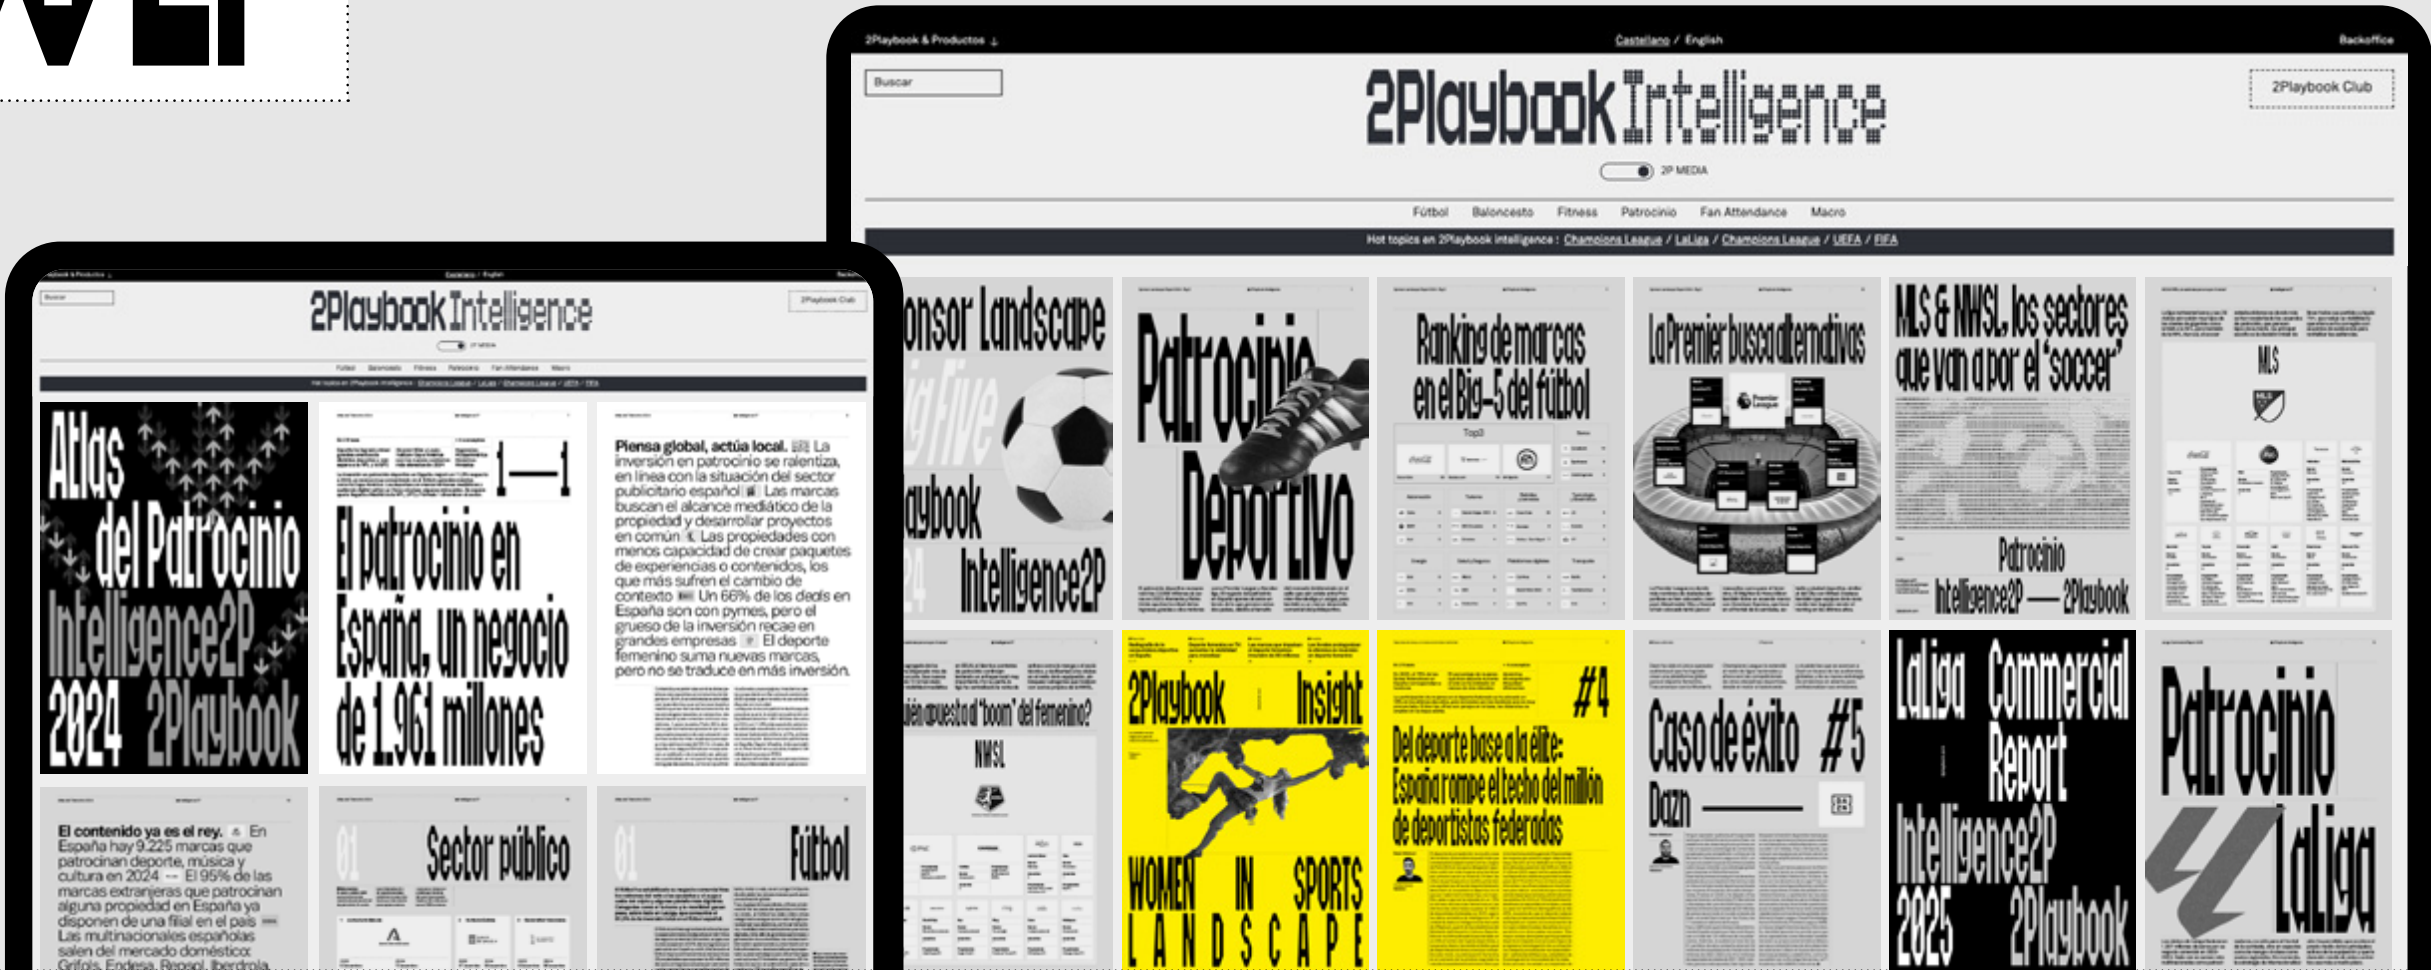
2Playbook & Productos ↓ Castellano / English Backoffice

Buscar

2Playbook Intelligence

2Playbook Club

2P MEDIA

Fútbol Baloncesto Fitness Patrocinio Fan Attendance Macro

Hot topics en 2Playbook intelligence : Champions League / LaLiga / Champions League / UEFA / FIFA

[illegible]onsor Landscape Big Five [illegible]aybook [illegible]4 Intelligence2P

Patrocinio Deportivo

Ranking de marcas en el Big-5 del fútbol

Top3

LaPremier busca alternativas

MLS & NWSL, los sectores que van a por el 'soccer'

Patrocinio Intelligence2P — 2Playbook

MLS

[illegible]ién apuesta el 'boom' del femenino?

NWSL

2Playbook Insight WOMEN IN SPORTS LANDSCAPE

#4 Del deporte base a la élite: España rompe el techo del millón de deportistas federados

Caso de éxito #5 Dazn

LaLiga Commercial Report Intelligence2P 2025 2Playbook

Patrocinio LaLiga

2Playbook Intelligence

Buscar

2Playbook Club

Atlas del Patrocinio Intelligence2P 2024 2Playbook

1—1

El patrocinio en España, un negocio de 1.961 millones

Piensa global, actúa local. La inversión en patrocinio se ralentiza, en línea con la situación del sector publicitario español. Las marcas buscan el alcance mediático de la propiedad y desarrollar proyectos en común. Las propiedades con menos capacidad de crear paquetes de experiencias o contenidos, los que más sufren el cambio de contexto. Un 66% de los deals en España son con pymes, pero el grueso de la inversión recae en grandes empresas. El deporte femenino suma nuevas marcas, pero no se traduce en más inversión.

El contenido ya es el rey. En España hay 9.225 marcas que patrocinan deporte, música y cultura en 2024. El 95% de las marcas extranjeras que patrocinan alguna propiedad en España ya disponen de una filial en el país. Las multinacionales españolas salen del mercado doméstico: Grifols, Endesa, Repsol, Iberdrola

01 Sector público

01 Fútbol